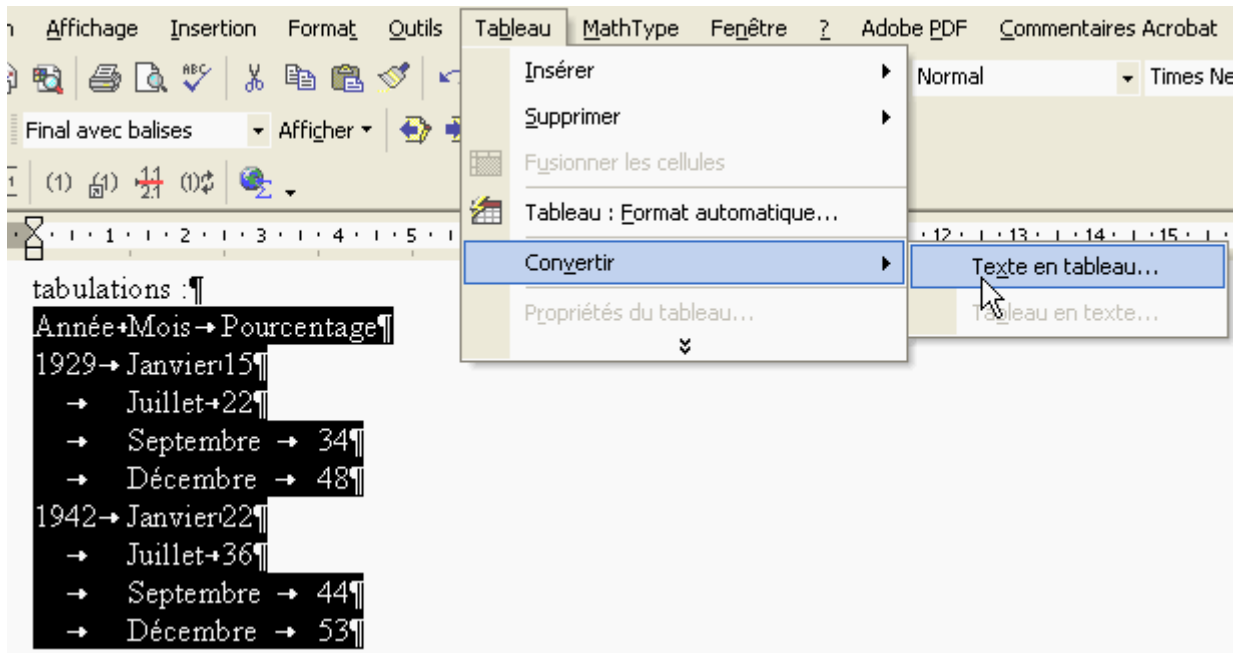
n Affichage Insertion Format Outils Tableau MathType Fenêtre ? Adobe PDF Commentaires Acrobat

Normal Times Ne

Final avec balises Afficher

(1)

Insérer
Supprimer
Fusionner les cellules
Tableau : Format automatique...
Convertir
Propriétés du tableau...

Texte en tableau...
Tableau en texte...

1 2 3 4 5 12 13 14 15

tabulations :¶
Année→Mois→Pourcentage¶
1929→Janvier→15¶
→ Juillet→22¶
→ Septembre → 34¶
→ Décembre → 48¶
1942→Janvier→22¶
→ Juillet→36¶
→ Septembre → 44¶
→ Décembre → 53¶